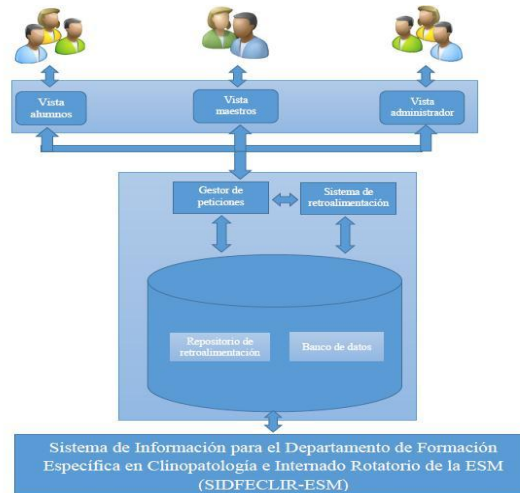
Vista alumnos

Vista maestros

Vista administrador

Gestor de peticiones

Sistema de retroalimentación

Repositorio de retroalimentación

Banco de datos

Sistema de Información para el Departamento de Formación Específica en Clinopatología e Internado Rotatorio de la ESM (SIDFECLIR-ESM)